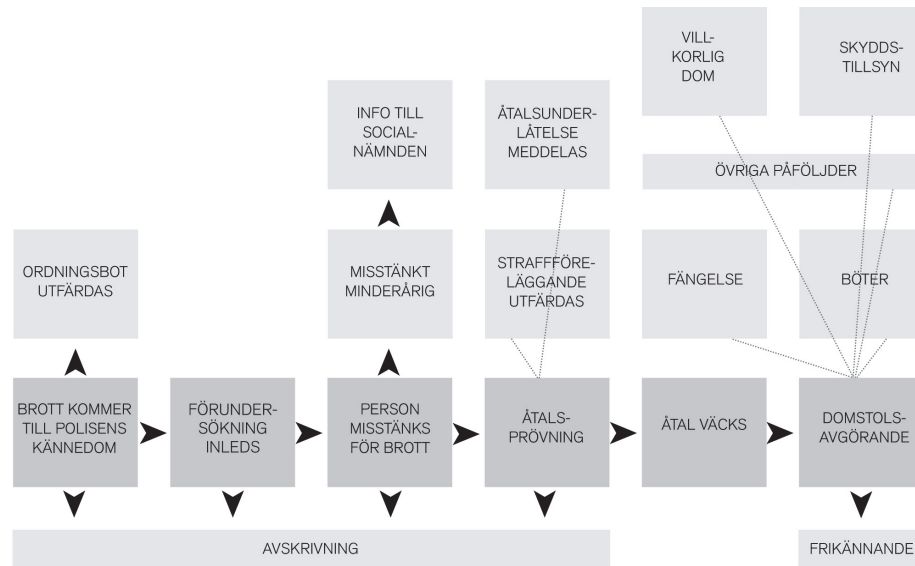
VILLKORLIG DOM

SKYDDSTILLSYN

INFO TILL SOCIALNÄMNDEN

ÅTALSUNDERLÅTELSE MEDDELAS

ÖVRIGA PÅFÖLJDER

ORDNINGSBOT UTFÄRDAS

MISSTÄNKT MINDERÅRIG

STRAFFFÖRELÄGGANDE UTFÄRDAS

FÄNGELSE

BÖTER

BROTT KOMMER TILL POLISENS KÄNNEDOM

FÖRUNDERSÖKNING INLEDS

PERSON MISSTÄNKS FÖR BROTT

ÅTALSPRÖVNING

ÅTAL VÄCKS

DOMSTOLSAVGÖRANDE

AVSKRIVNING

FRIKÄNNANDE